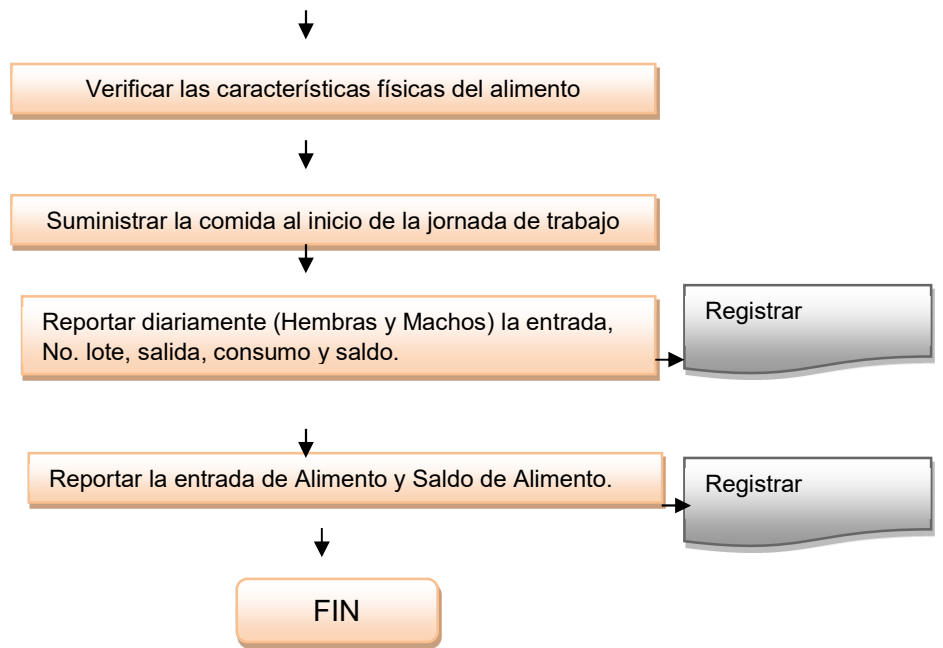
Verificar las características físicas del alimento

Suministrar la comida al inicio de la jornada de trabajo

Reportar diariamente (Hembras y Machos) la entrada, No. lote, salida, consumo y saldo.

Registrar

Reportar la entrada de Alimento y Saldo de Alimento.

Registrar

FIN